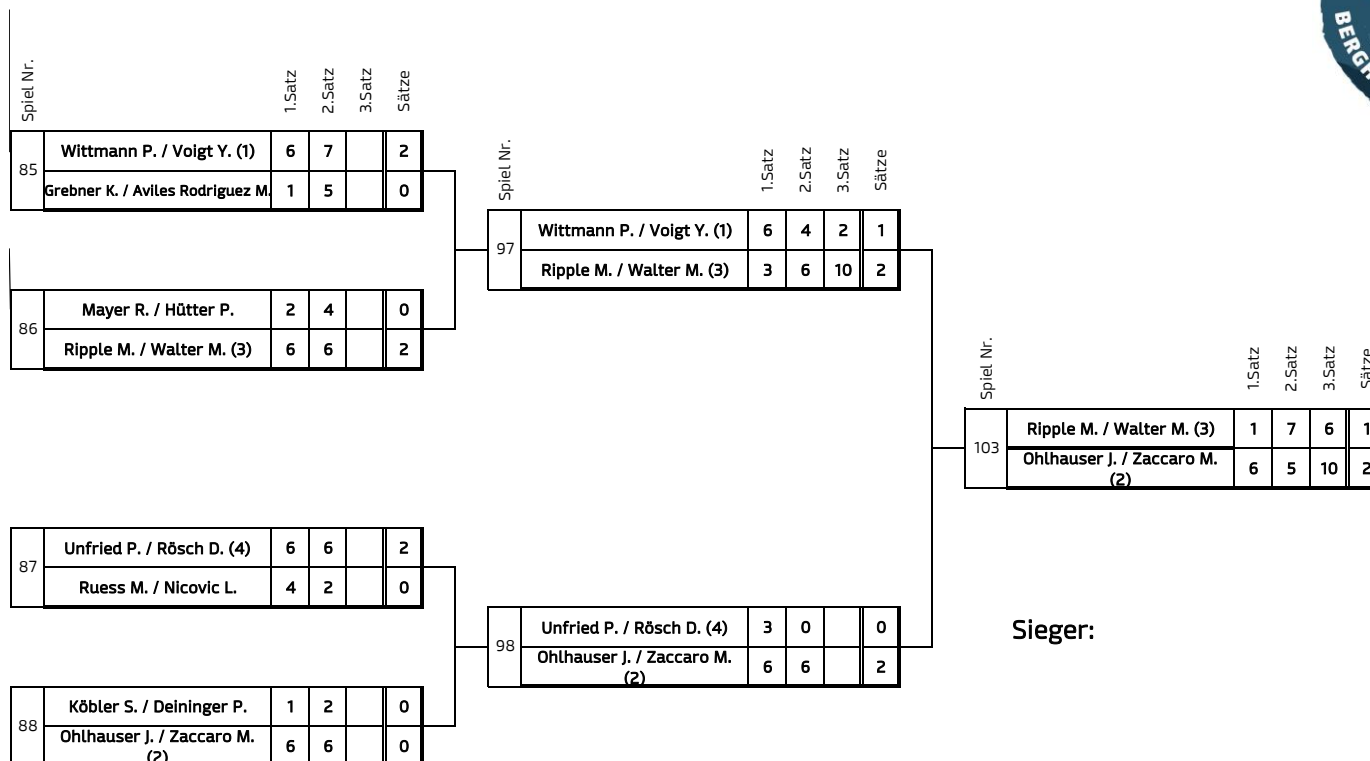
BERG

| Spiel Nr. | | 1.Satz | 2.Satz | 3.Satz | Sätze |
|---|---|---|---|---|---|
| 85 | Wittmann P. / Voigt Y. (1) | 6 | 7 | | 2 |
| | Grebner K. / Aviles Rodriguez M. | 1 | 5 | | 0 |
| 86 | Mayer R. / Hütter P. | 2 | 4 | | 0 |
| | Ripple M. / Walter M. (3) | 6 | 6 | | 2 |
| 87 | Unfried P. / Rösch D. (4) | 6 | 6 | | 2 |
| | Ruess M. / Nicovic L. | 4 | 2 | | 0 |
| 88 | Köbler S. / Deininger P. | 1 | 2 | | 0 |
| | Ohlhauser J. / Zaccaro M. (2) | 6 | 6 | | 0 |

| Spiel Nr. | | 1.Satz | 2.Satz | 3.Satz | Sätze |
|---|---|---|---|---|---|
| 97 | Wittmann P. / Voigt Y. (1) | 6 | 4 | 2 | 1 |
| | Ripple M. / Walter M. (3) | 3 | 6 | 10 | 2 |
| 98 | Unfried P. / Rösch D. (4) | 3 | 0 | | 0 |
| | Ohlhauser J. / Zaccaro M. (2) | 6 | 6 | | 2 |

| Spiel Nr. | | 1.Satz | 2.Satz | 3.Satz | Sätze |
|---|---|---|---|---|---|
| 103 | Ripple M. / Walter M. (3) | 1 | 7 | 6 | 1 |
| | Ohlhauser J. / Zaccaro M. (2) | 6 | 5 | 10 | 2 |

Sieger: